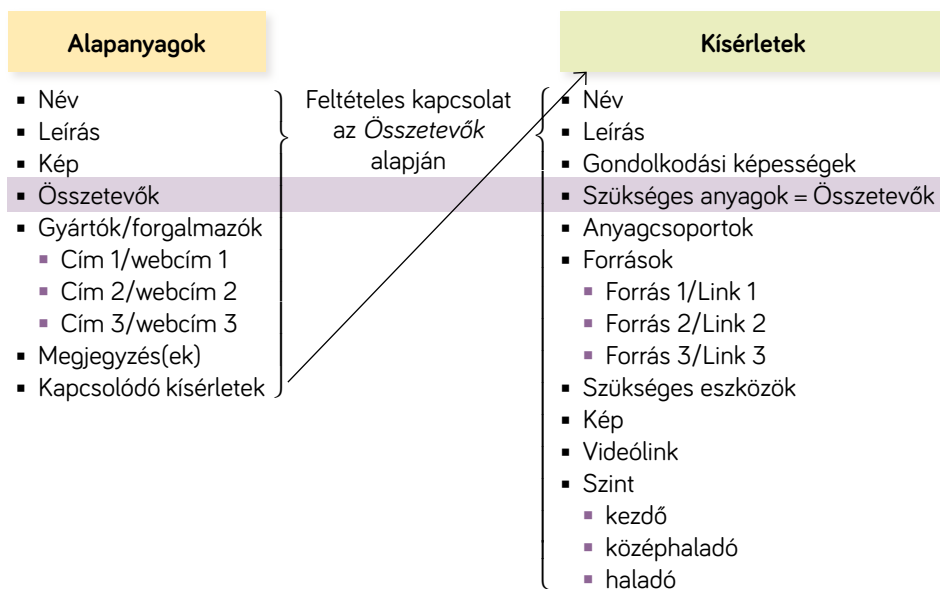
Alapanyagok

- Név
- Leírás
- Kép
- Összetevők
- Gyártók/forgalmazók
  - Cím 1/webcím 1
  - Cím 2/webcím 2
  - Cím 3/webcím 3
- Megjegyzés(ek)
- Kapcsolódó kísérletek

Feltételes kapcsolat az *Összetevők* alapján

Kísérletek

- Név
- Leírás
- Gondolkodási képességek
- Szükséges anyagok = Összetevők
- Anyagcsoportok
- Források
  - Forrás 1/Link 1
  - Forrás 2/Link 2
  - Forrás 3/Link 3
- Szükséges eszközök
- Kép
- Videólink
- Szint
  - kezdő
  - középhaladó
  - haladó